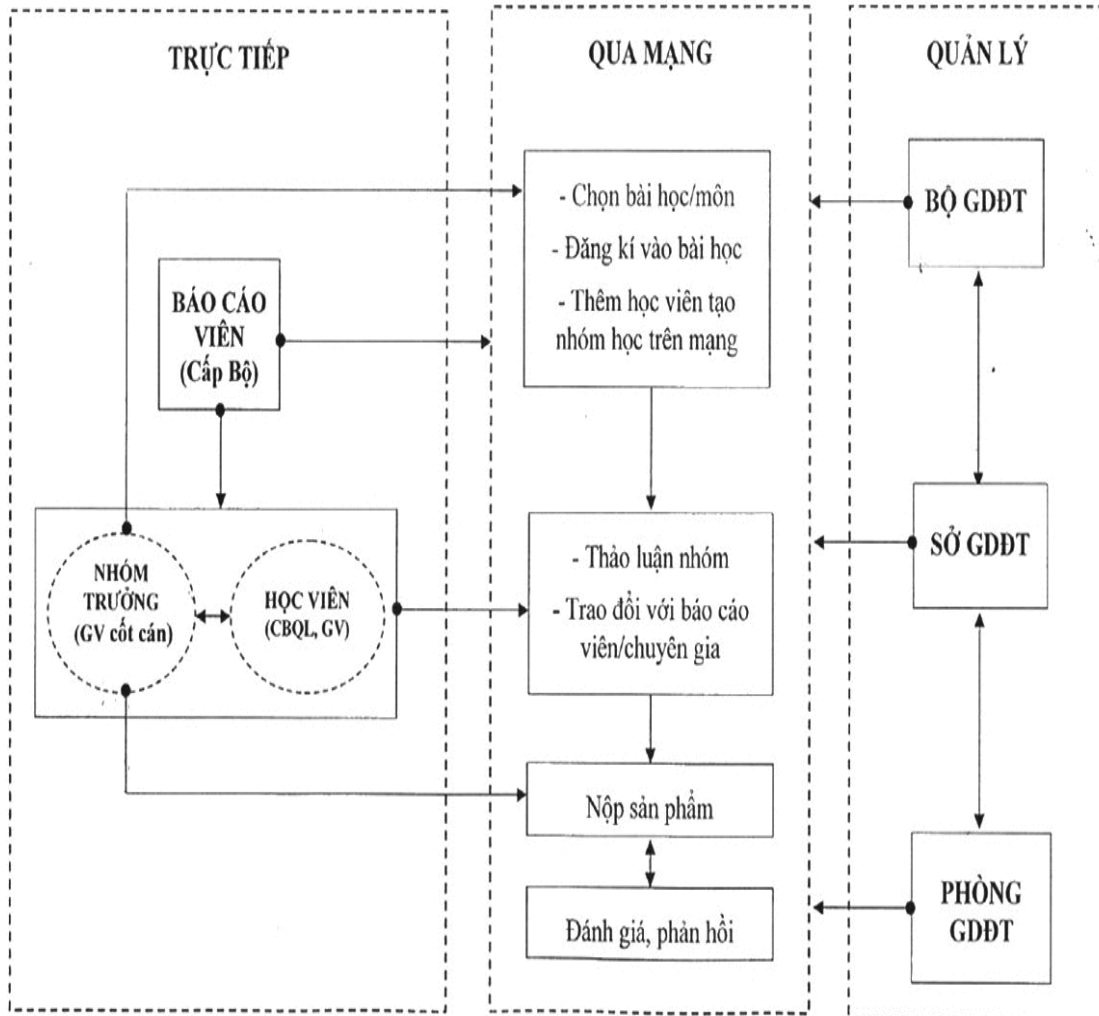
TRỰC TIẾP

BÁO CÁO VIÊN (Cấp Bộ)

NHÓM TRƯỞNG (GV cốt cán)

HỌC VIÊN (CBQL, GV)

QUA MẠNG

- Chọn bài học/môn
- Đăng kí vào bài học
- Thêm học viên tạo nhóm học trên mạng

- Thảo luận nhóm
- Trao đổi với báo cáo viên/chuyên gia

Nộp sản phẩm

Đánh giá, phản hồi

QUẢN LÝ

BỘ GDĐT

SỞ GDĐT

PHÒNG GDĐT